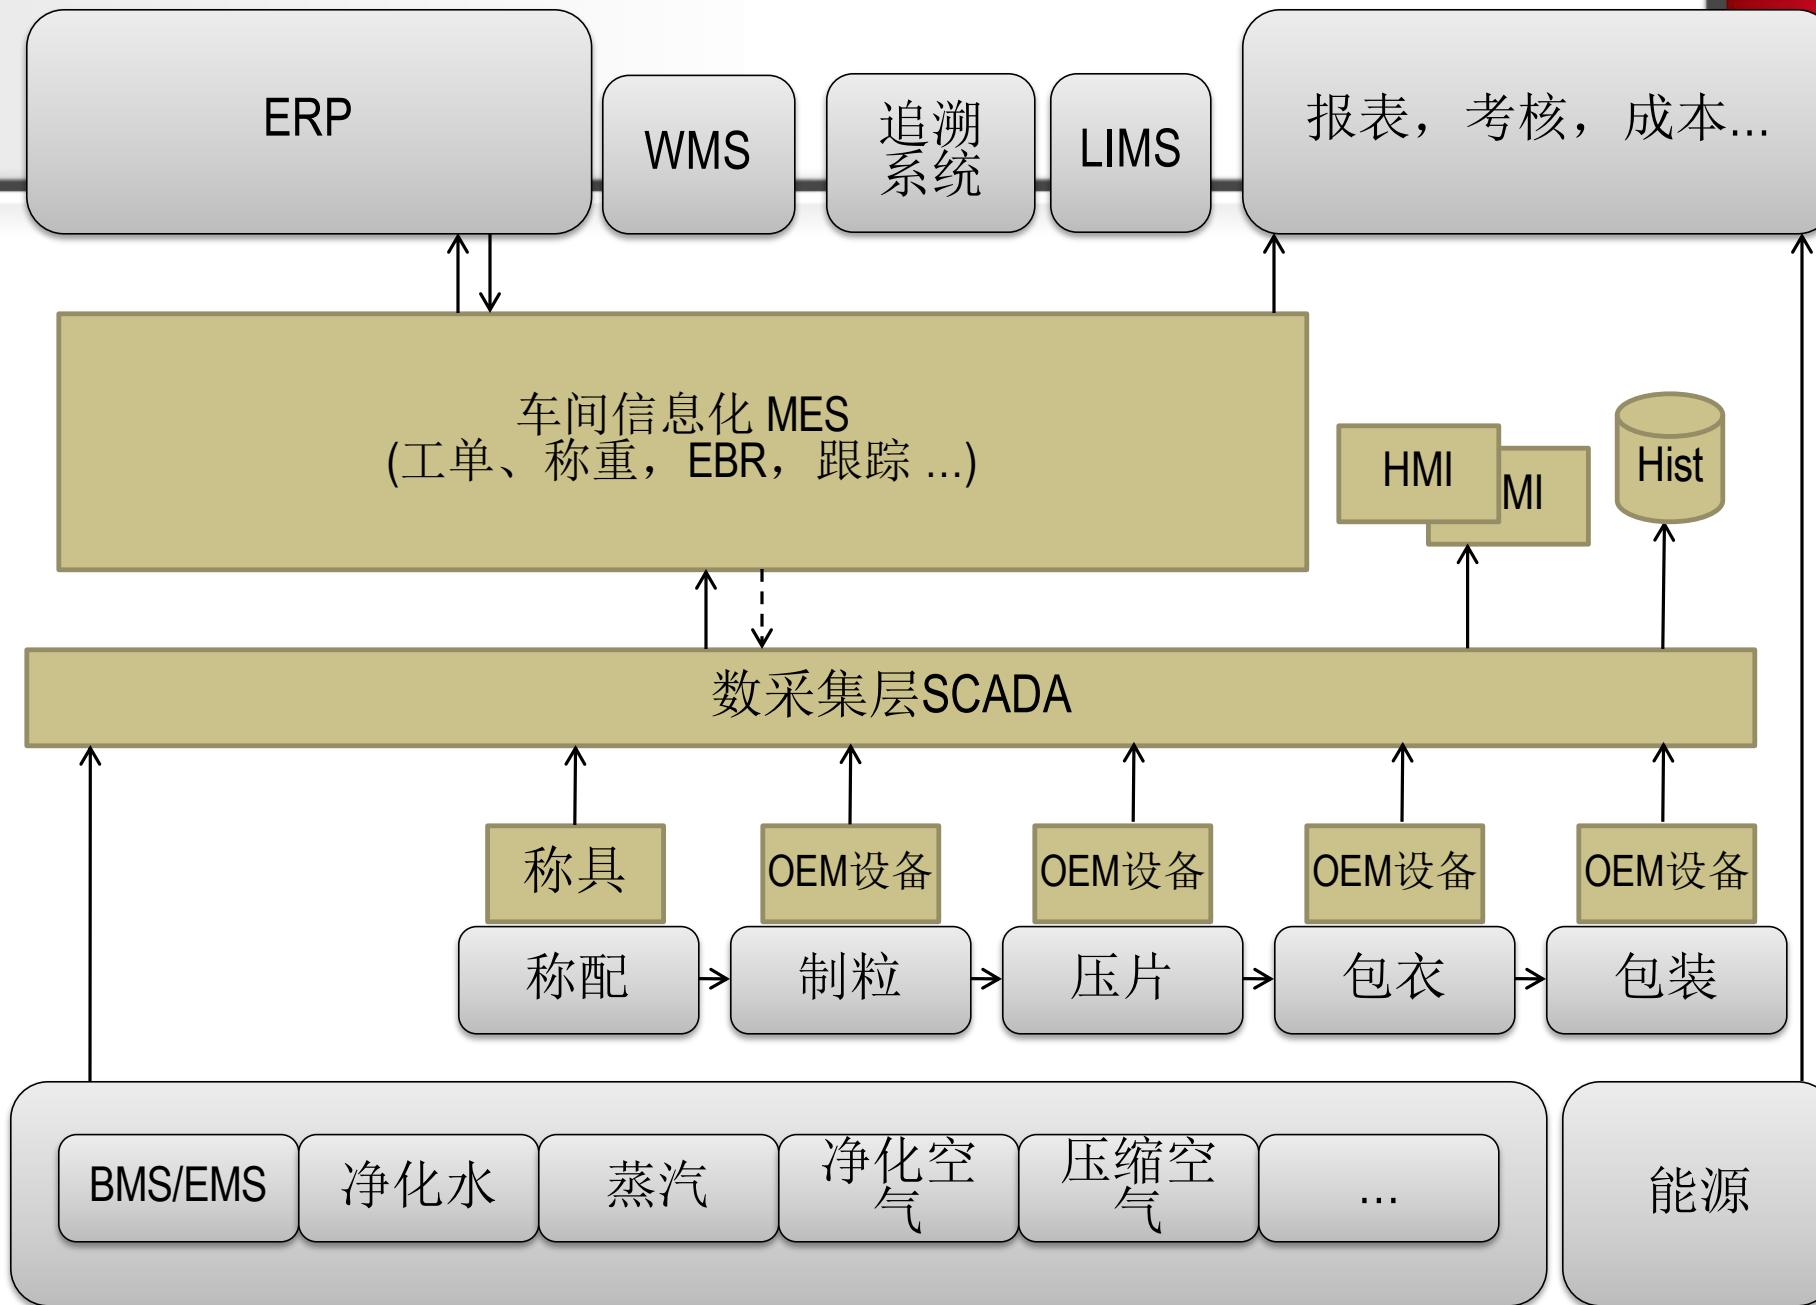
ERP

WMS

追溯系统

LIMS

报表，考核，成本...

车间信息化 MES
(工单、称重，EBR，跟踪 ...)

HMI

MI

Hist

数采集层SCADA

称具

OEM设备

OEM设备

OEM设备

OEM设备

称配

制粒

压片

包衣

包装

BMS/EMS

净化水

蒸汽

净化空气

压缩空气

...

能源